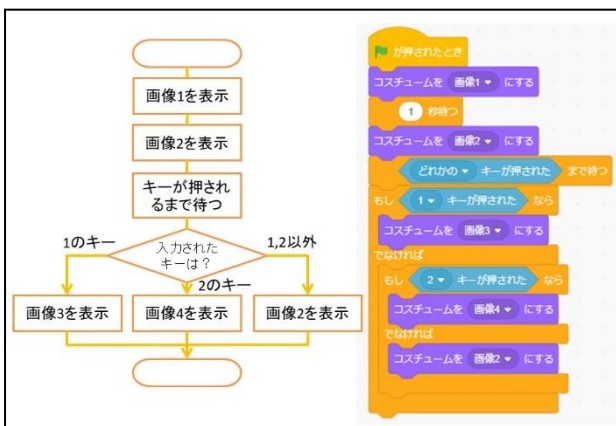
画像1を表示

画像2を表示

キーが押されるまで待つ

1のキー

入力されたキーは？

1,2以外

2のキー

画像3を表示

画像4を表示

画像2を表示

が押されたとき

コスチュームを 画像1 にする

1 秒待つ

コスチュームを 画像2 にする

どれかの キーが押された まで待つ

もし 1 キーが押された なら

コスチュームを 画像3 にする

でなければ

もし 2 キーが押された なら

コスチュームを 画像4 にする

でなければ

コスチュームを 画像2 にする